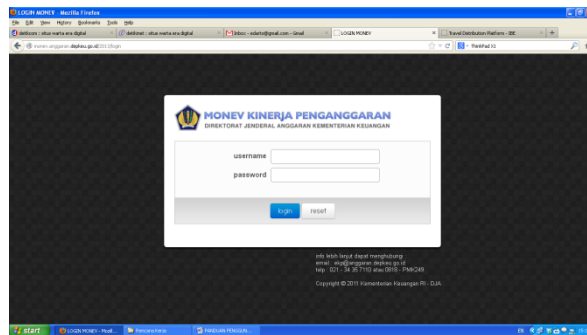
LOGIN MONEV - Mozilla Firefox

File Edit View History Bookmarks Tools Help

detikcom : situs warta era digital | detiknet : situs warta era digital | Inbox - edarto@gmail.com - Gmail | LOGIN MONEV | Travel Distribution Platform - IBE

monev.anggaran.depkeu.go.id/2013/login

ThinkPad X1

MONEV KINERJA PENGANGGARAN
DIREKTORAT JENDERAL ANGGARAN KEMENTERIAN KEUANGAN

username

password

login reset

info lebih lanjut dapat menghubungi
email : ekp@anggaran.depkeu.go.id
telp : 021 - 34 35 7110 atau 0816 - PMK249

Copyright © 2011 Kementerian Keuangan RI - DJA

start | LOGIN MONEV - Mozil... | Rencana kerja | PANDUAN PENGGUN...

EN